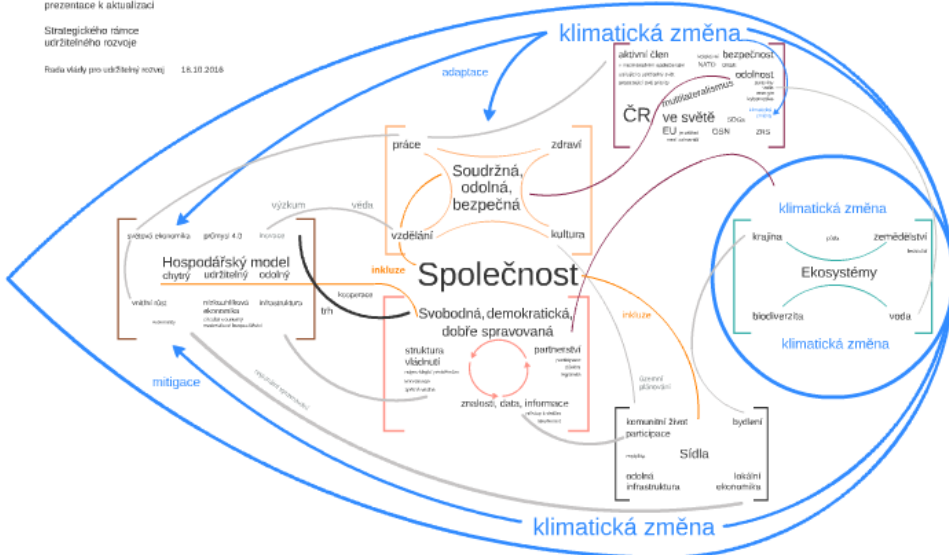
prezentace k aktualizaci

Strategického rámce udržitelného rozvoje

Rada vlády pro udržitelný rozvoj 18.10.2016

klimatická změna

adaptace

aktivní člen
v mezinárodních společenstvích
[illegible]
NATO
bezpečnost
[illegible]
odolnost
multilateralismus
ČR ve světě
EU
OSN
SDGs
ZRS

práce
zdraví
Soudržná, odolná, bezpečná
vzdělání
kultura

výzkum
věda

svetový ekonomika
průmysl 4.0
inovace
Hospodářský model
chytrý udržitelný odolný
vnitřní trh
nízkouhlíková ekonomika
infrastruktura
trh
kooperace
inkluze

Společnost

Svobodná, demokratická, dobře spravovaná
struktura vládnutí
partnerství
znalosti, data, informace
inkluze

klimatická změna
krajina
půda
zemědělství
Ekosystémy
biodiverzita
voda
klimatická změna

mitigace

územní plánování
komunitní život participace
bydlení
Sídla
mobilita
odolná infrastruktura
lokální ekonomika

klimatická změna